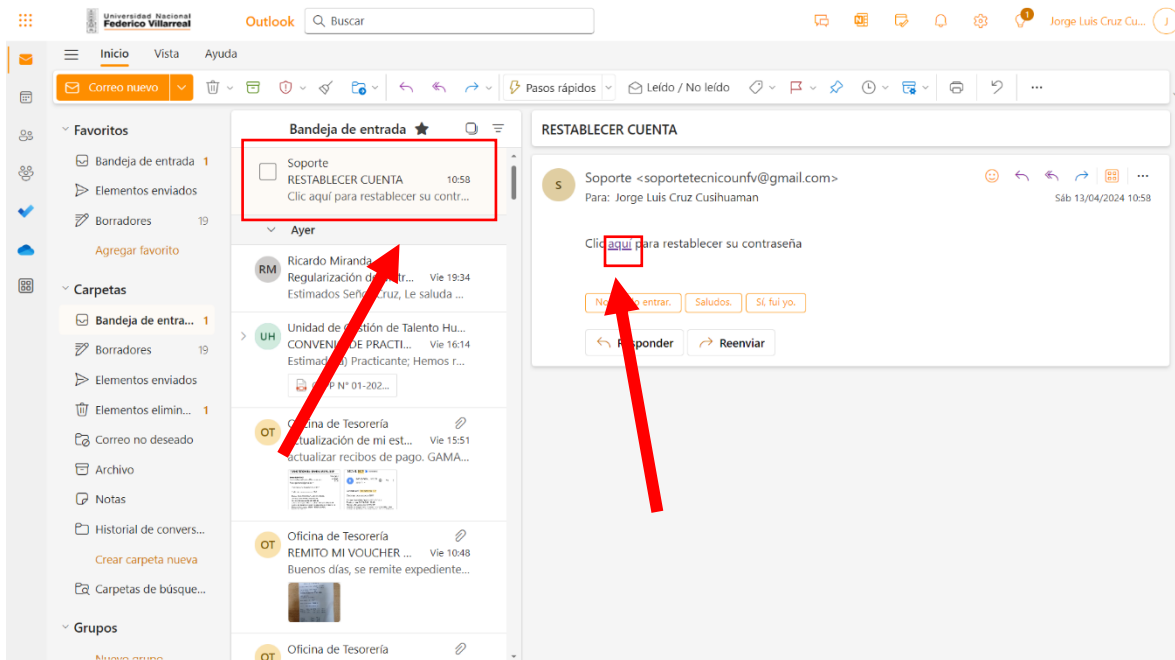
Universidad Nacional Federico Villarreal

Outlook

Buscar

1

Jorge Luis Cruz Cu...

Inicio Vista Ayuda

Correo nuevo

Pasos rápidos

Leído / No leído

Favoritos

Bandeja de entrada 1

Elementos enviados

Borradores 19

Agregar favorito

Carpetas

Bandeja de entra... 1

Borradores 19

Elementos enviados

Elementos elimin... 1

Correo no deseado

Archivo

Notas

Historial de convers...

Crear carpeta nueva

Carpetas de búsque...

Grupos

Nuevo grupo

Bandeja de entrada

Soporte
RESTABLECER CUENTA 10:58
Clic aquí para restablecer su contr...

Ayer

RM Ricardo Miranda
Regularización d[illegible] Vie 19:34
Estimados Señ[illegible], Le saluda ...

UH Unidad de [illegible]stión de Talento Hu...
CONVEN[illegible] DE PRACTI... Vie 16:14
Estimad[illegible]) Practicante; Hemos r...
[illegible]P N° 01-202...

OT Oficina de Tesorería
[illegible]ctualización de mi est... Vie 15:51
actualizar recibos de pago. GAMA...

OT Oficina de Tesorería
REMITO MI VOUCHER ... Vie 10:48
Buenos días, se remite expediente...

OT Oficina de Tesorería

RESTABLECER CUENTA

S Soporte <soportetecnicounfv@gmail.com>
Para: Jorge Luis Cruz Cusihuaman
Sáb 13/04/2024 10:58

Clic aquí para restablecer su contraseña

No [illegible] entrar. Saludos. Sí, fui yo.

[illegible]sponder Reenviar